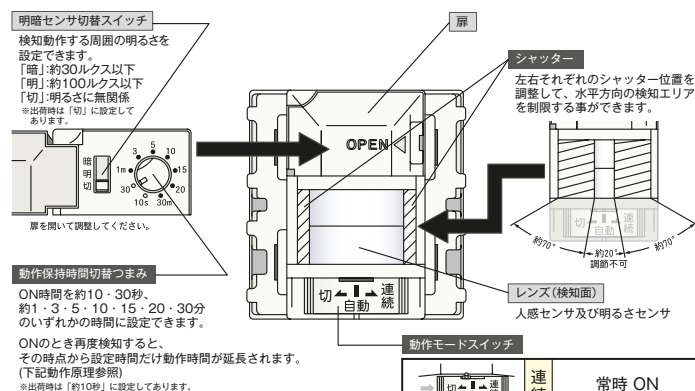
明暗センサ切替スイッチ

検知動作する周囲の明るさを設定できます。
「暗」:約30ルクス以下
「明」:約100ルクス以下
「切」:明るさに無関係
※出荷時は「切」に設定してあります。

暗
明
切

1m
3
5
10
15
20
30
10s
30m

扉を開いて調整してください。

扉

OPEN

シャッター

左右それぞれのシャッター位置を調整して、水平方向の検知エリアを制限する事ができます。

切
自動
連続

約70°
約20°
調節不可
約70°

動作保持時間切替つまみ

ON時間を約10・30秒、約1・3・5・10・15・20・30分のいずれかの時間に設定できます。

ONのとき再度検知すると、その時点から設定時間だけ動作時間が延長されます。(下記動作原理参照)
※出荷時は「約10秒」に設定してあります。

切
自動
連続

レンズ(検知面)

人感センサ及び明るさセンサ

動作モードスイッチ

切
連

連続

常時 ON